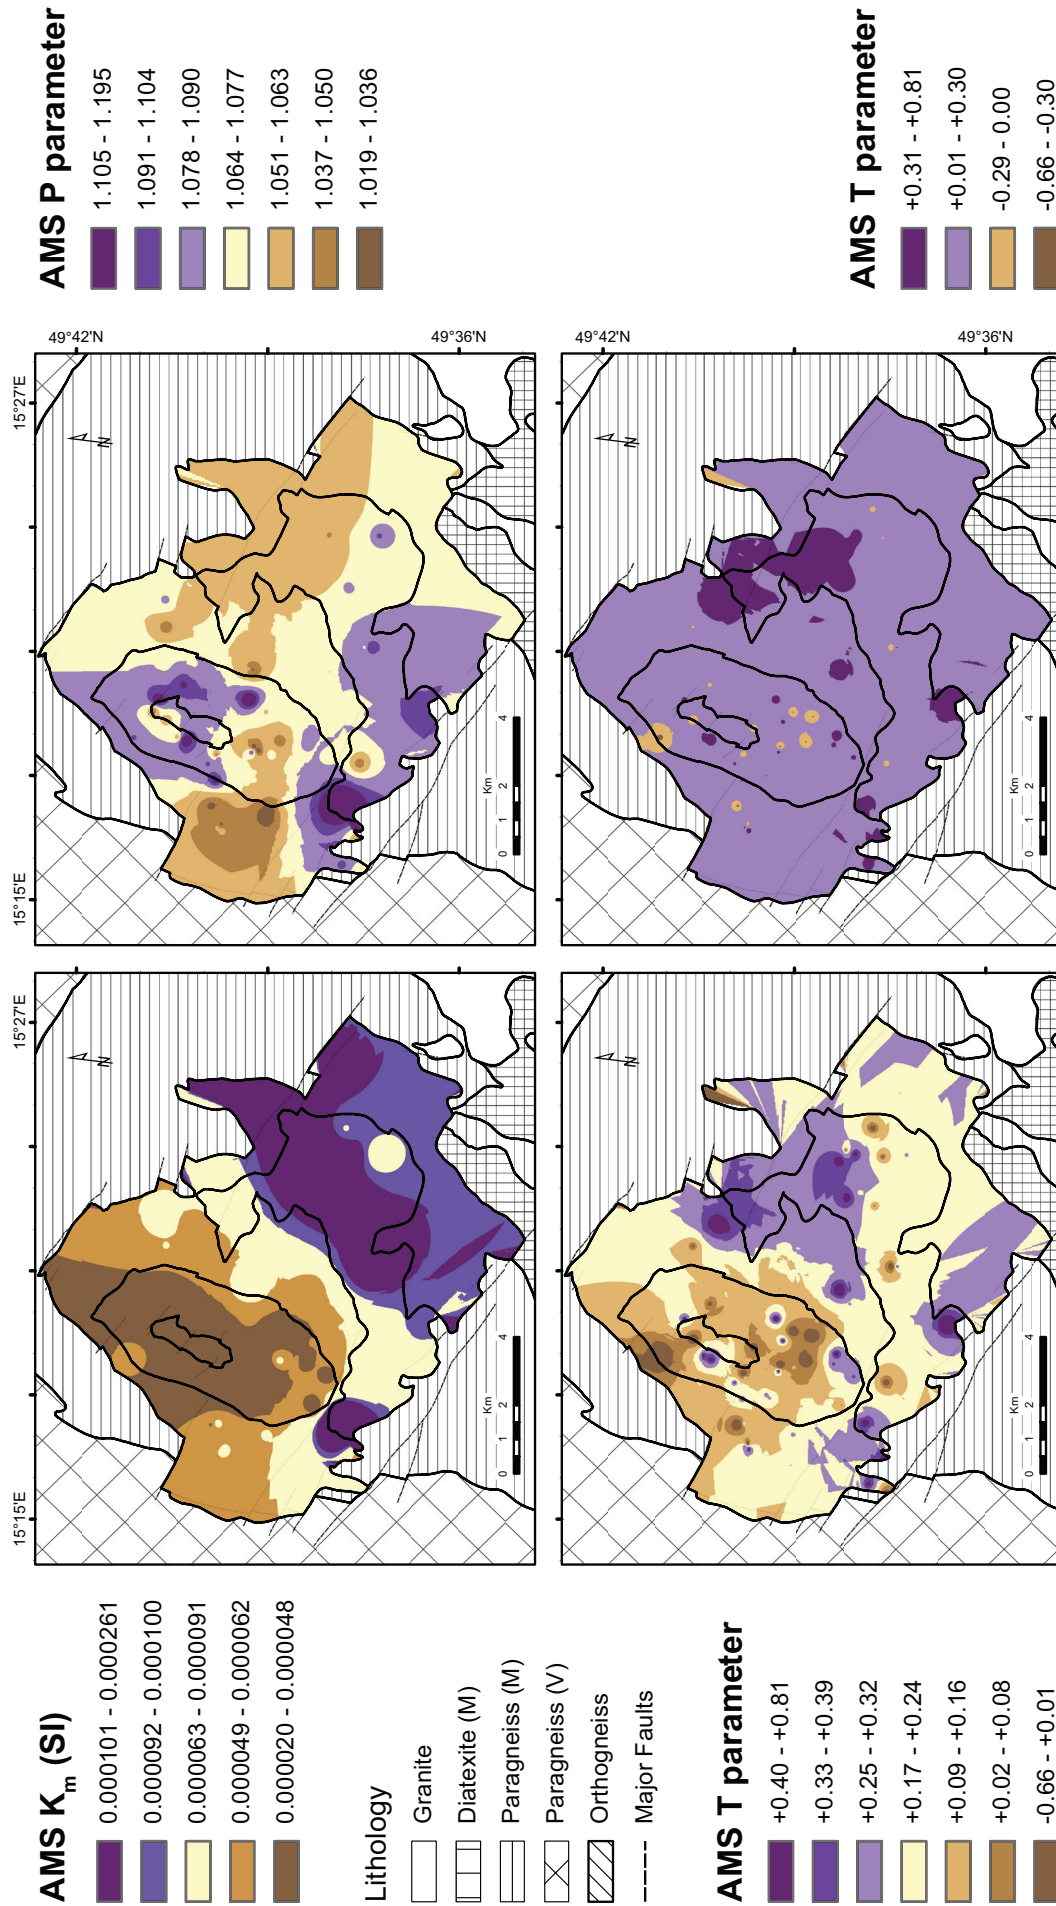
AMS P parameter
1.105 - 1.195
1.091 - 1.104
1.078 - 1.090
1.064 - 1.077
1.051 - 1.063
1.037 - 1.050
1.019 - 1.036

AMS T parameter
+0.31 - +0.81
+0.01 - +0.30
-0.29 - 0.00
-0.66 - -0.30

49°42'N
49°36'N
15°27'E
15°15'E
N
Km
0 1 2 4

49°42'N
49°36'N
N
Km
0 1 2 4

15°27'E
15°15'E
N
Km
0 1 2 4

N
Km
0 1 2 4

AMS $K_m$ (SI)
0.000101 - 0.000261
0.000092 - 0.000100
0.000063 - 0.000091
0.000049 - 0.000062
0.000020 - 0.000048

Lithology
Granite
Diatexite (M)
Paragneiss (M)
Paragneiss (V)
Orthogneiss
Major Faults

AMS T parameter
+0.40 - +0.81
+0.33 - +0.39
+0.25 - +0.32
+0.17 - +0.24
+0.09 - +0.16
+0.02 - +0.08
-0.66 - +0.01